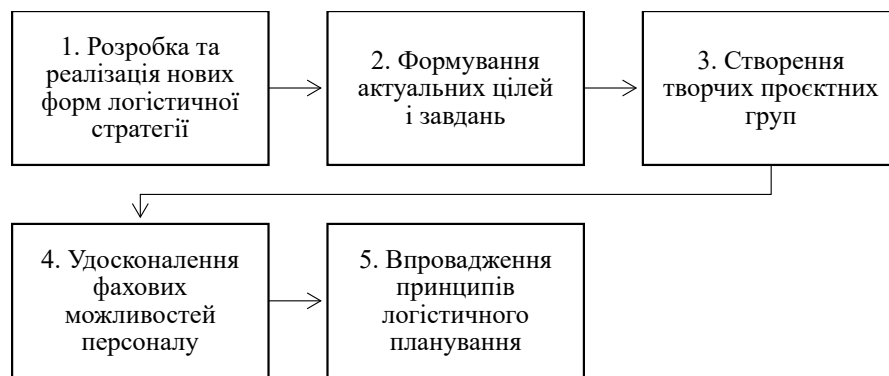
1. Розробка та реалізація нових форм логістичної стратегії

2. Формування актуальних цілей і завдань

3. Створення творчих проєктних груп

4. Удосконалення фахових можливостей персоналу

5. Впровадження принципів логістичного планування